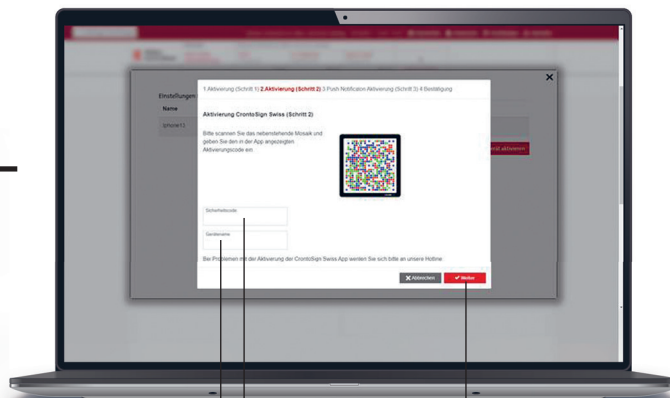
1 Aktivierung (Schritt 1) 2 Aktivierung (Schritt 2) 3 Push Notification Aktivierung (Schritt 3) 4 Bestätigung

Einstellungen

Name

iphone13

Aktivierung CrontoSign Swiss (Schritt 2)

Bitte scannen Sie das nebenstehende Mosaik und geben Sie den in der App angezeigten Aktivierungscode ein:

Sicherheitscode

Gerätename

Bei Problemen mit der Aktivierung der CrontoSign Swiss App wenden Sie sich bitte an unsere Hotline

Abbrechen

Weiter

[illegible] aktivieren